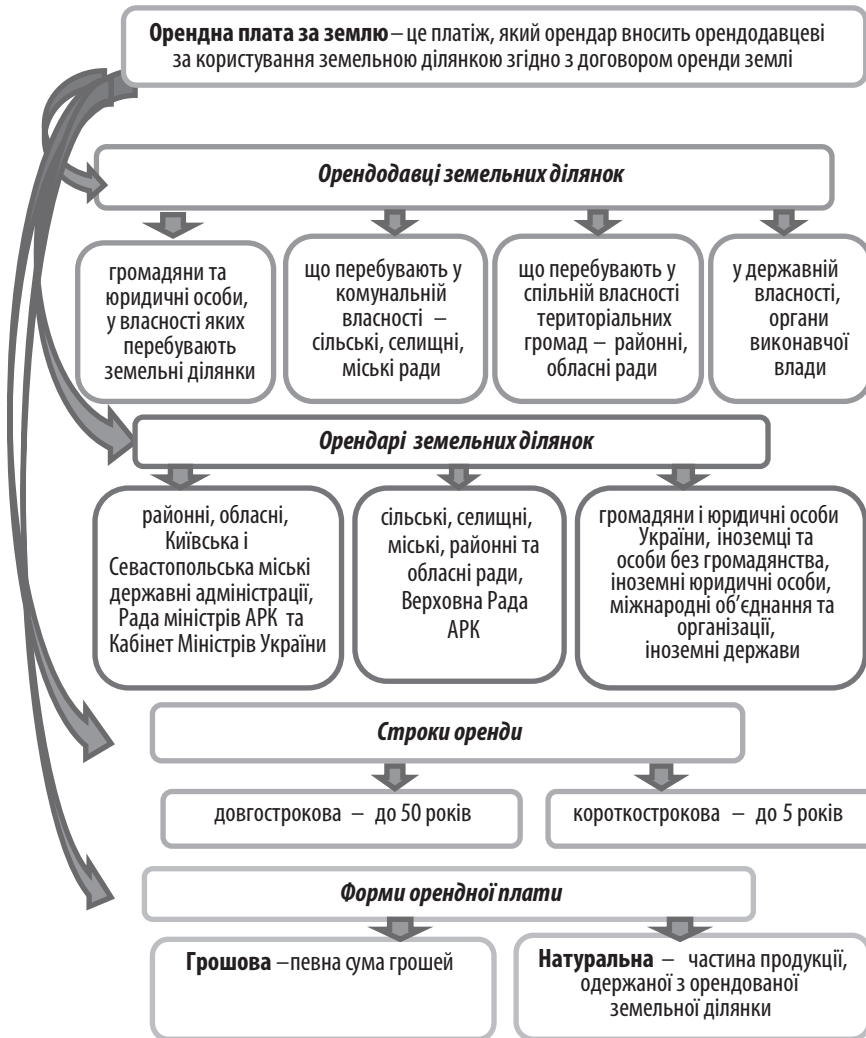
**Орендна плата за землю** – це платіж, який орендар вносить орендодавцеві за користування земельною ділянкою згідно з договором оренди землі

*Орендодавці земельних ділянок*

громадяни та юридичні особи, у власності яких перебувають земельні ділянки

що перебувають у комунальній власності – сільські, селищні, міські ради

що перебувають у спільній власності територіальних громад – районні, обласні ради

у державній власності, органи виконавчої влади

*Орендарі земельних ділянок*

районні, обласні, Київська і Севастопольська міські державні адміністрації, Рада міністрів АРК та Кабінет Міністрів України

сільські, селищні, міські, районні та обласні ради, Верховна Рада АРК

громадяни і юридичні особи України, іноземці та особи без громадянства, іноземні юридичні особи, міжнародні об'єднання та організації, іноземні держави

*Строки оренди*

довгострокова – до 50 років

короткострокова – до 5 років

*Форми орендної плати*

**Грошова** – певна сума грошей

**Натуральна** – частина продукції, одержаної з орендованої земельної ділянки